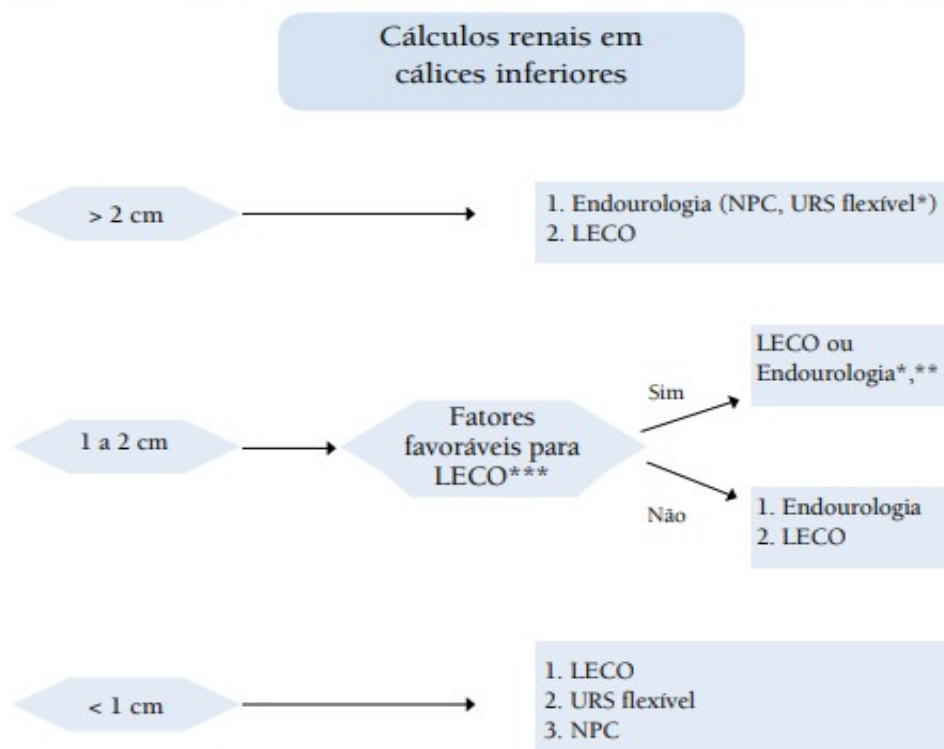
Cálculos renais em cálices inferiores

> 2 cm

1. Endourologia (NPC, URS flexível*)
2. LECO

1 a 2 cm

Fatores favoráveis para LECO***

Sim

LECO ou Endourologia*,**

Não

1. Endourologia
2. LECO

< 1 cm

1. LECO
2. URS flexível
3. NPC